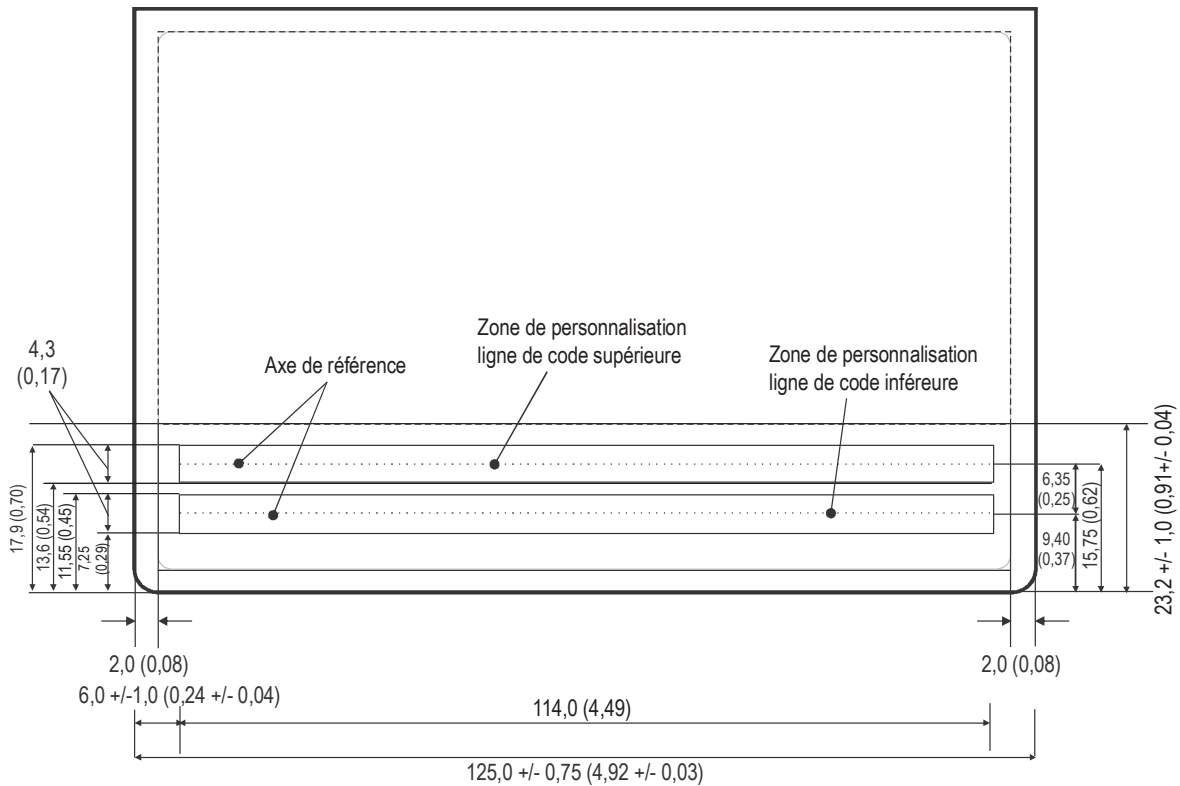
Zone de personnalisation ligne de code supérieure

Zone de personnalisation ligne de code inféreure

4,3 (0,17)

Axe de référence

17,9 (0,70)
13,6 (0,54)
11,55 (0,45)
7,25 (0,29)

6,35 (0,25)
9,40 (0,37)
15,75 (0,62)
23,2 +/- 1,0 (0,91+/- 0,04)

2,0 (0,08)
2,0 (0,08)
6,0 +/-1,0 (0,24 +/- 0,04)
114,0 (4,49)
125,0 +/- 0,75 (4,92 +/- 0,03)